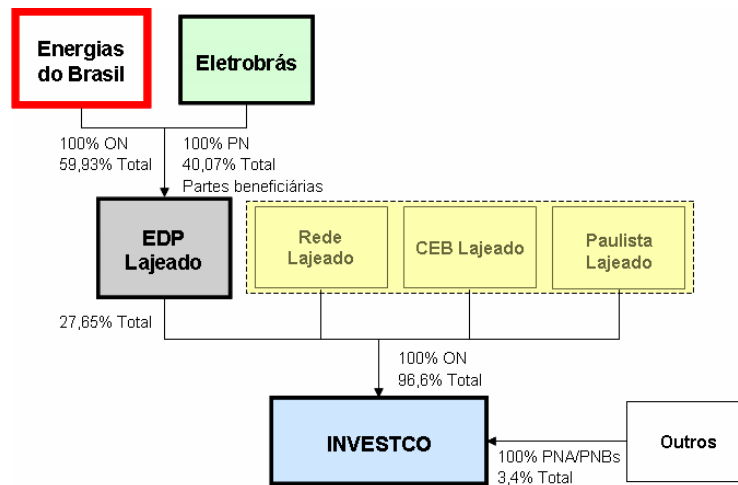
Energias do Brasil

Eletrobrás

100% ON
59,93% Total

100% PN
40,07% Total
Partes beneficiárias

EDP Lajeado

Rede Lajeado

CEB Lajeado

Paulista Lajeado

27,65% Total

100% ON
96,6% Total

INVESTCO

Outros

100% PNA/PNBs
3,4% Total